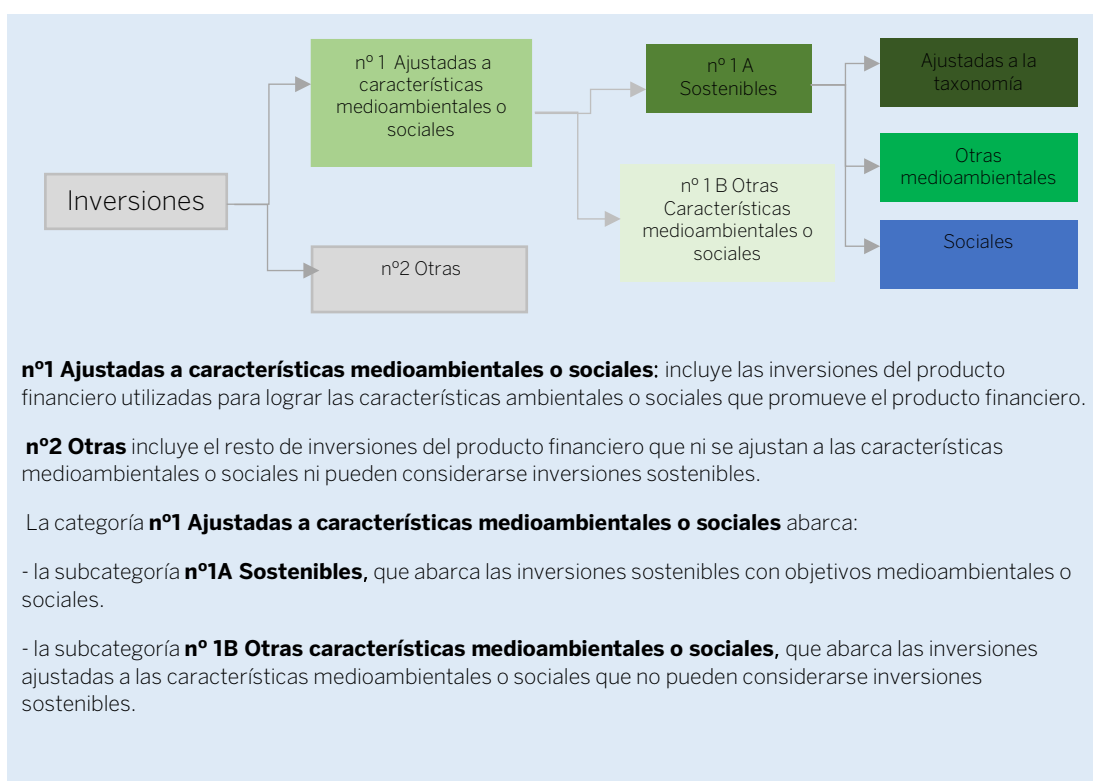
Inversiones

nº 1 Ajustadas a características medioambientales o sociales

nº2 Otras

nº 1 A Sostenibles

nº 1 B Otras Características medioambientales o sociales

Ajustadas a la taxonomía

Otras medioambientales

Sociales

**nº1 Ajustadas a características medioambientales o sociales**: incluye las inversiones del producto financiero utilizadas para lograr las características ambientales o sociales que promueve el producto financiero.

**nº2 Otras** incluye el resto de inversiones del producto financiero que ni se ajustan a las características medioambientales o sociales ni pueden considerarse inversiones sostenibles.

La categoría **nº1 Ajustadas a características medioambientales o sociales** abarca:

- la subcategoría **nº1A Sostenibles,** que abarca las inversiones sostenibles con objetivos medioambientales o sociales.

- la subcategoría **nº 1B Otras características medioambientales o sociales**, que abarca las inversiones ajustadas a las características medioambientales o sociales que no pueden considerarse inversiones sostenibles.